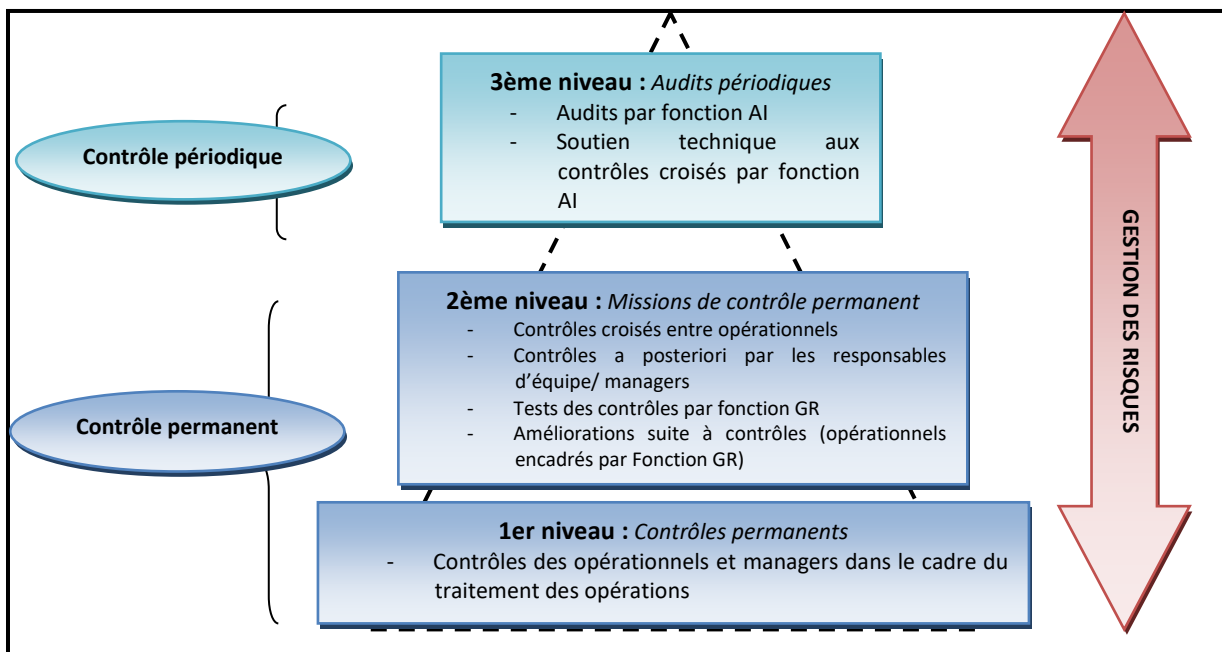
Contrôle périodique

3ème niveau : *Audits périodiques*
- Audits par fonction AI
- Soutien technique aux contrôles croisés par fonction AI

Contrôle permanent

2ème niveau : *Missions de contrôle permanent*
- Contrôles croisés entre opérationnels
- Contrôles a posteriori par les responsables d'équipe/ managers
- Tests des contrôles par fonction GR
- Améliorations suite à contrôles (opérationnels encadrés par Fonction GR)

1er niveau : *Contrôles permanents*
- Contrôles des opérationnels et managers dans le cadre du traitement des opérations

GESTION DES RISQUES